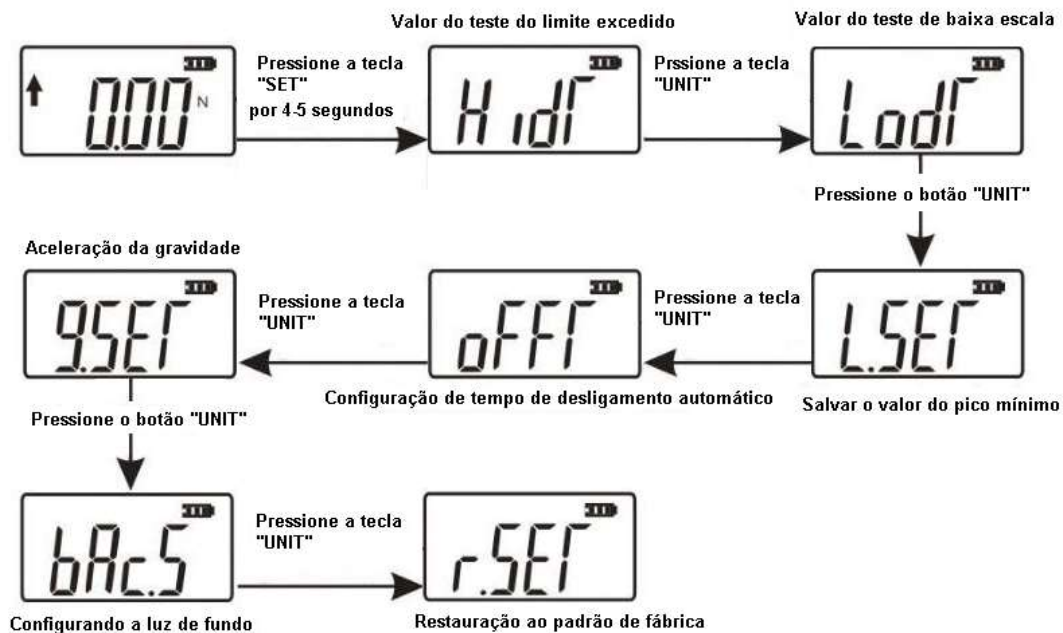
Valor do teste do limite excedido

Valor do teste de baixa escala

0.00 N

Pressione a tecla "SET" por 4-5 segundos

HidΓ

Prssione a tecla "UNIT"

LodΓ

Pressione o botão "UNIT"

Aceleração da gravidade

9.SEΓ

Pressione a tecla "UNIT"

oFFΓ

Pressione a tecla "UNIT"

L.SEΓ

Configuração de tempo de desligamento automático

Salvar o valor do pico mínimo

Pressione o botão "UNIT"

bAc.S

Pressione a tecla "UNIT"

r.SEΓ

Configurando a luz de fundo

Restauração ao padrão de fábrica